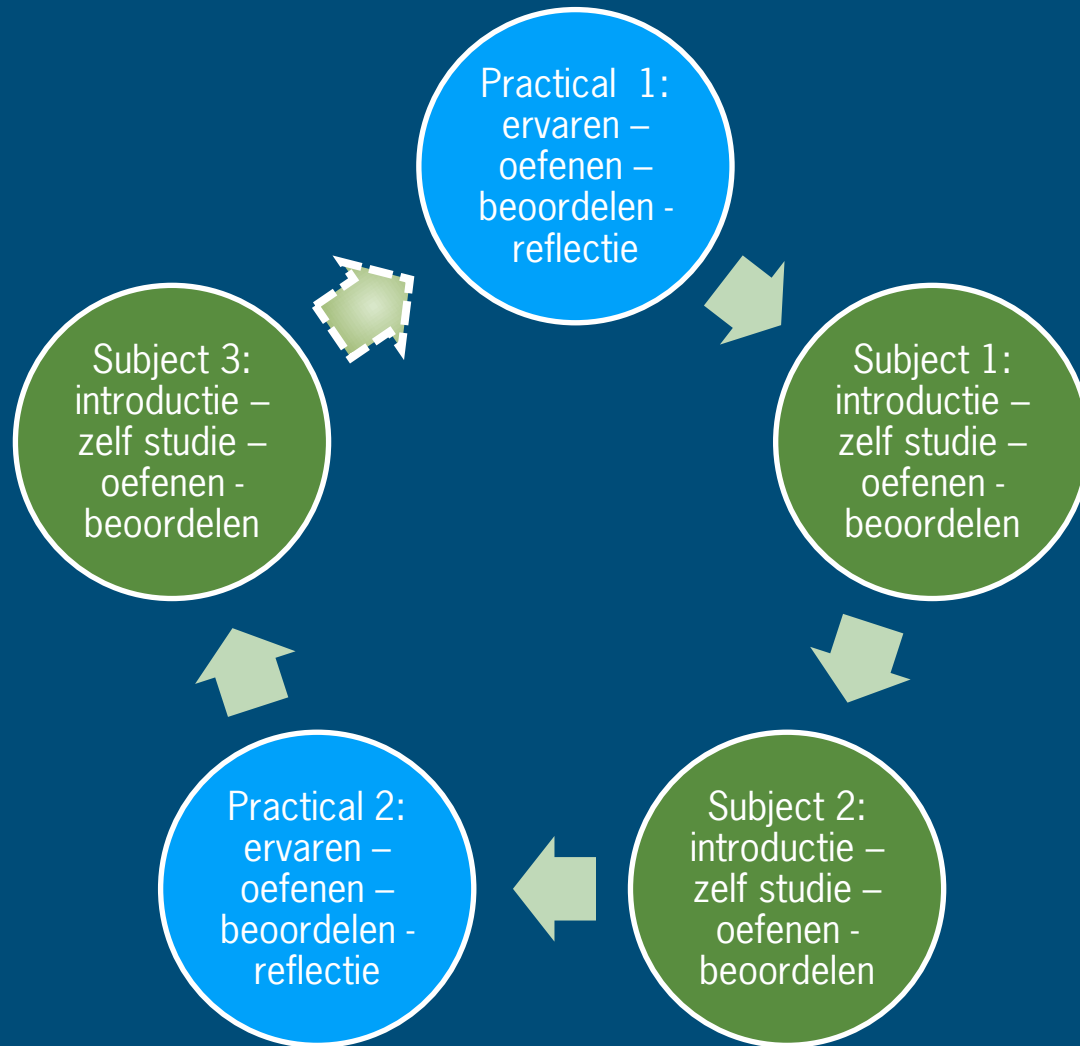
Practical 1: ervaren – oefenen – beoordelen - reflectie

Subject 1: introductie – zelf studie – oefenen - beoordelen

Subject 2: introductie – zelf studie – oefenen - beoordelen

Practical 2: ervaren – oefenen – beoordelen - reflectie

Subject 3: introductie – zelf studie – oefenen - beoordelen